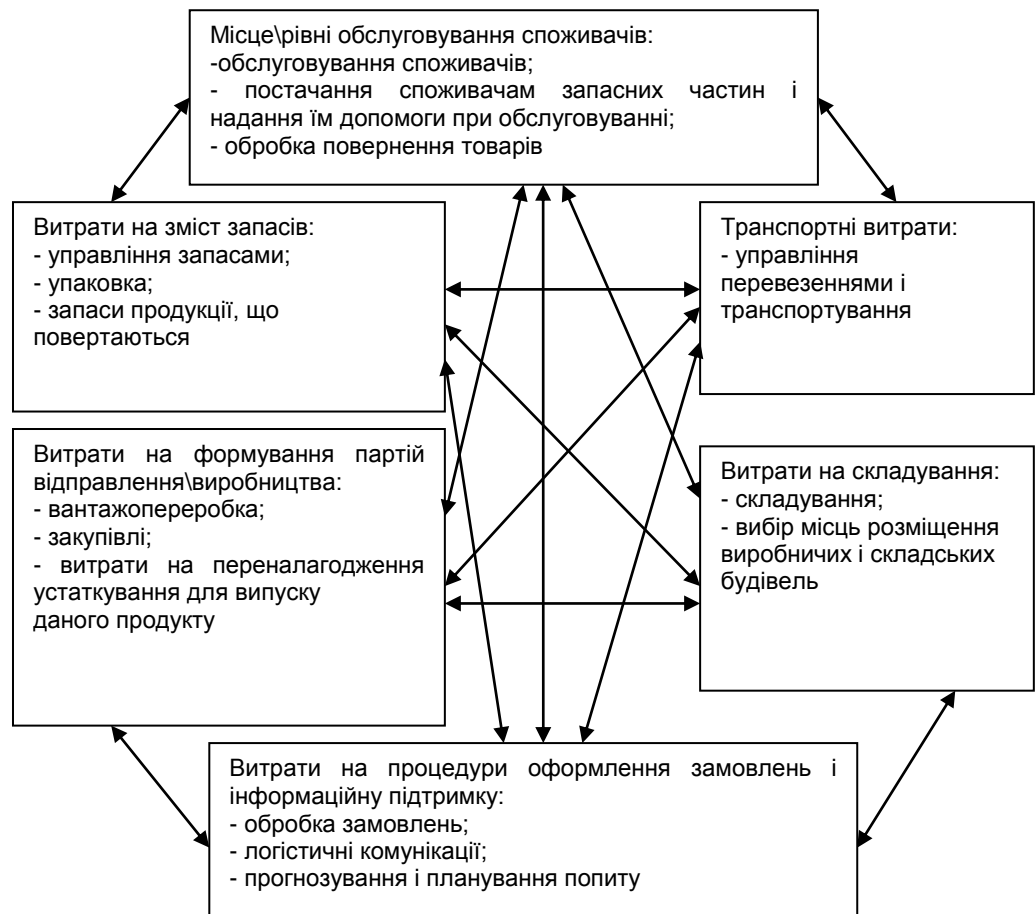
Місце\рівні обслуговування споживачів:
-обслуговування споживачів;
- постачання споживачам запасних частин і надання їм допомоги при обслуговуванні;
- обробка повернення товарів

Витрати на зміст запасів:
- управління запасами;
- упаковка;
- запаси продукції, що повертаються

Транспортні витрати:
- управління перевезеннями і транспортування

Витрати на формування партій відправлення\виробництва:
- вантажопереробка;
- закупівлі;
- витрати на переналагодження устаткування для випуску даного продукту

Витрати на складування:
- складування;
- вибір місць розміщення виробничих і складських будівель

Витрати на процедури оформлення замовлень і інформаційну підтримку:
- обробка замовлень;
- логістичні комунікації;
- прогнозування і планування попиту